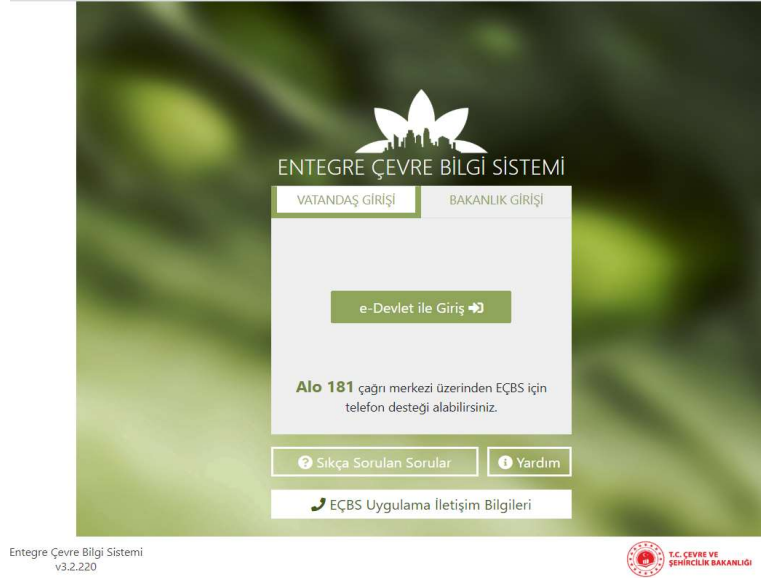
ENTEGRE ÇEVRE BİLGİ SİSTEMİ

VATANDAŞ GİRİŞİ

BAKANLIK GİRİŞİ

e-Devlet ile Giriş

Alo 181 çağrı merkezi üzerinden EÇBS için telefon desteği alabilirsiniz.

Sıkça Sorulan Sorular

Yardım

EÇBS Uygulama İletişim Bilgileri

Entegre Çevre Bilgi Sistemi
v3.2.220

T.C. ÇEVRE VE ŞEHİRCİLİK BAKANLIĞI